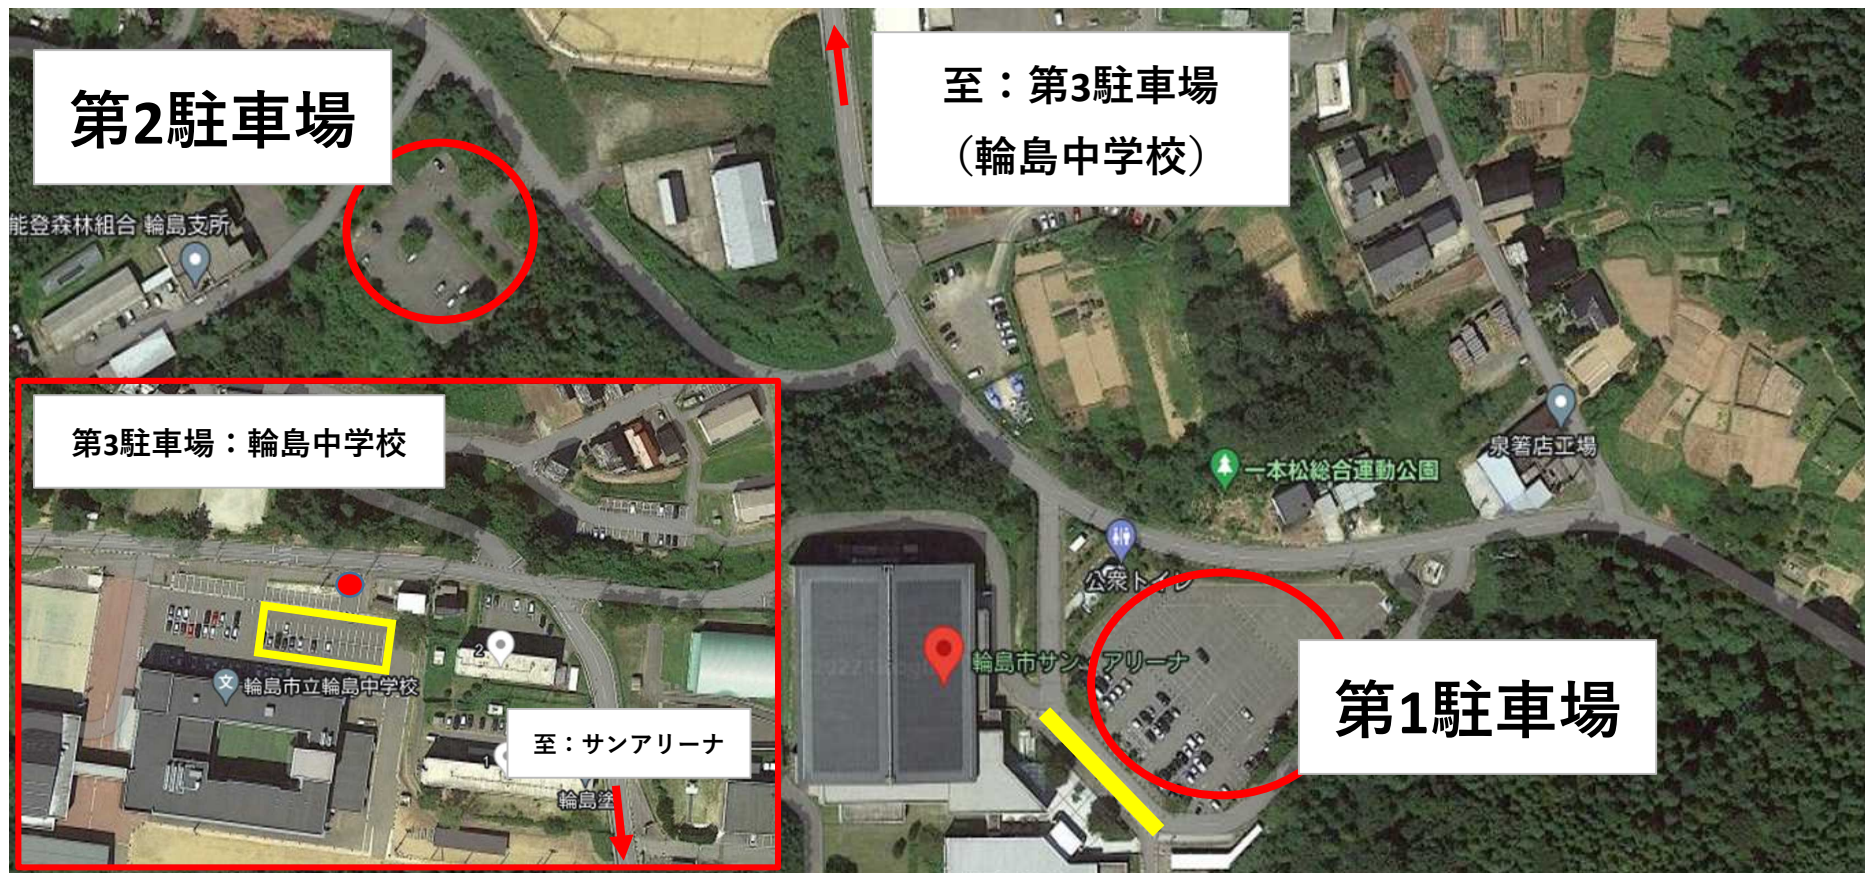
第2駐車場

至：第3駐車場
（輪島中学校）

能登森林組合 輪島支所

第3駐車場：輪島中学校

輪島市立輪島中学校

至：サンアリーナ

輪島塗

一本松総合運動公園

泉箸店工場

公衆トイレ

輪島市サンアリーナ

第1駐車場